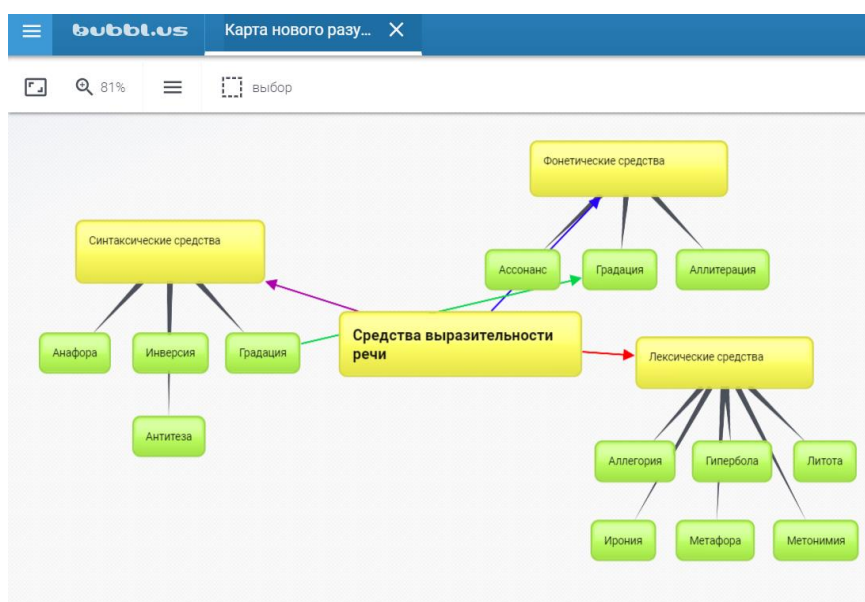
bubbl.us

Карта нового разу... ✕

81%

выбор

Фонетические средства

Синтаксические средства

Ассонанс

Градация

Аллитерация

Анафора

Инверсия

Градация

Средства выразительности речи

Лексические средства

Антитеза

Аллегория

Гипербола

Литота

Ирония

Метафора

Метонимия